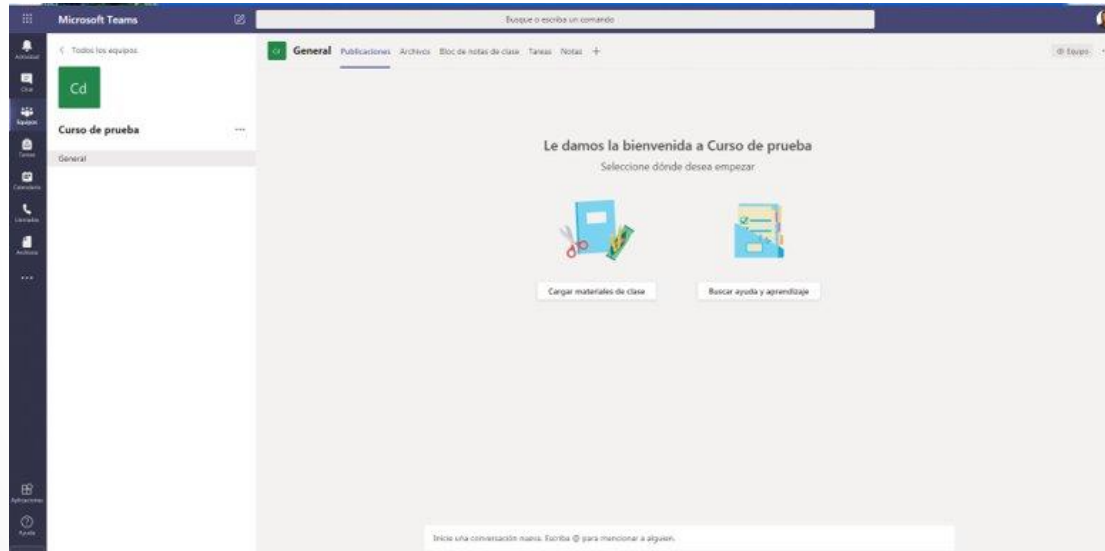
Microsoft Teams

Busque o escriba un comando

Actividad

Chat

Equipos

Tareas

Calendario

Llamadas

Archivos

...

Aplicaciones

Ayuda

< Todos los equipos

Cd

Curso de prueba ...

General

CP General Publicaciones Archivos Bloc de notas de clase Tareas Notas +

Equipo

Le damos la bienvenida a Curso de prueba

Seleccione dónde desea empezar

Cargar materiales de clase

Buscar ayuda y aprendizaje

Inicie una conversación nueva. Escriba @ para mencionar a alguien.